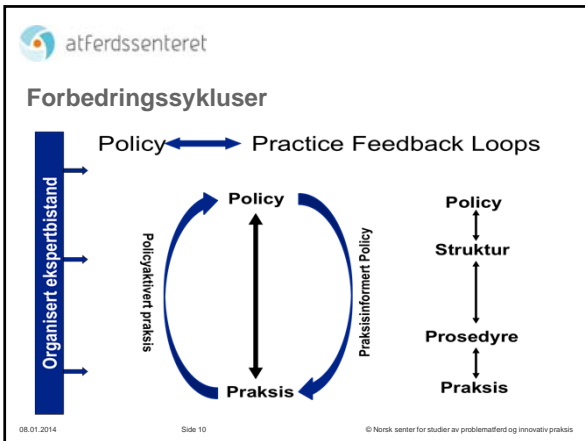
atferdssenteret

Forbedringssykluser

Policy Practice Feedback Loops

Organisert ekspertbistand

Policy

Policyaktivert praksis

Praksisinformert Policy

Praksis

Policy

Struktur

Prosedyre

Praksis

08.01.2014

Side 10

© Norsk senter for studier av problematferd og innovativ praksis